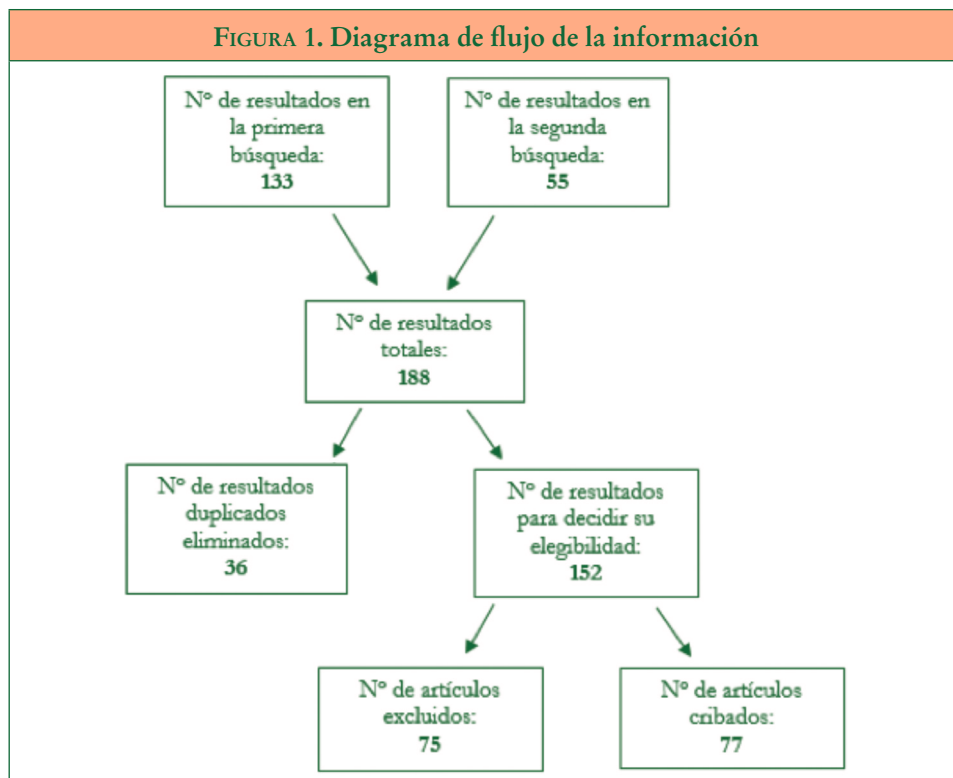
FIGURA 1. Diagrama de flujo de la información

Nº de resultados en la primera búsqueda:
133

Nº de resultados en la segunda búsqueda:
55

Nº de resultados totales:
188

Nº de resultados duplicados eliminados:
36

Nº de resultados para decidir su elegibilidad:
152

Nº de artículos excluidos:
75

Nº de artículos cribados:
77